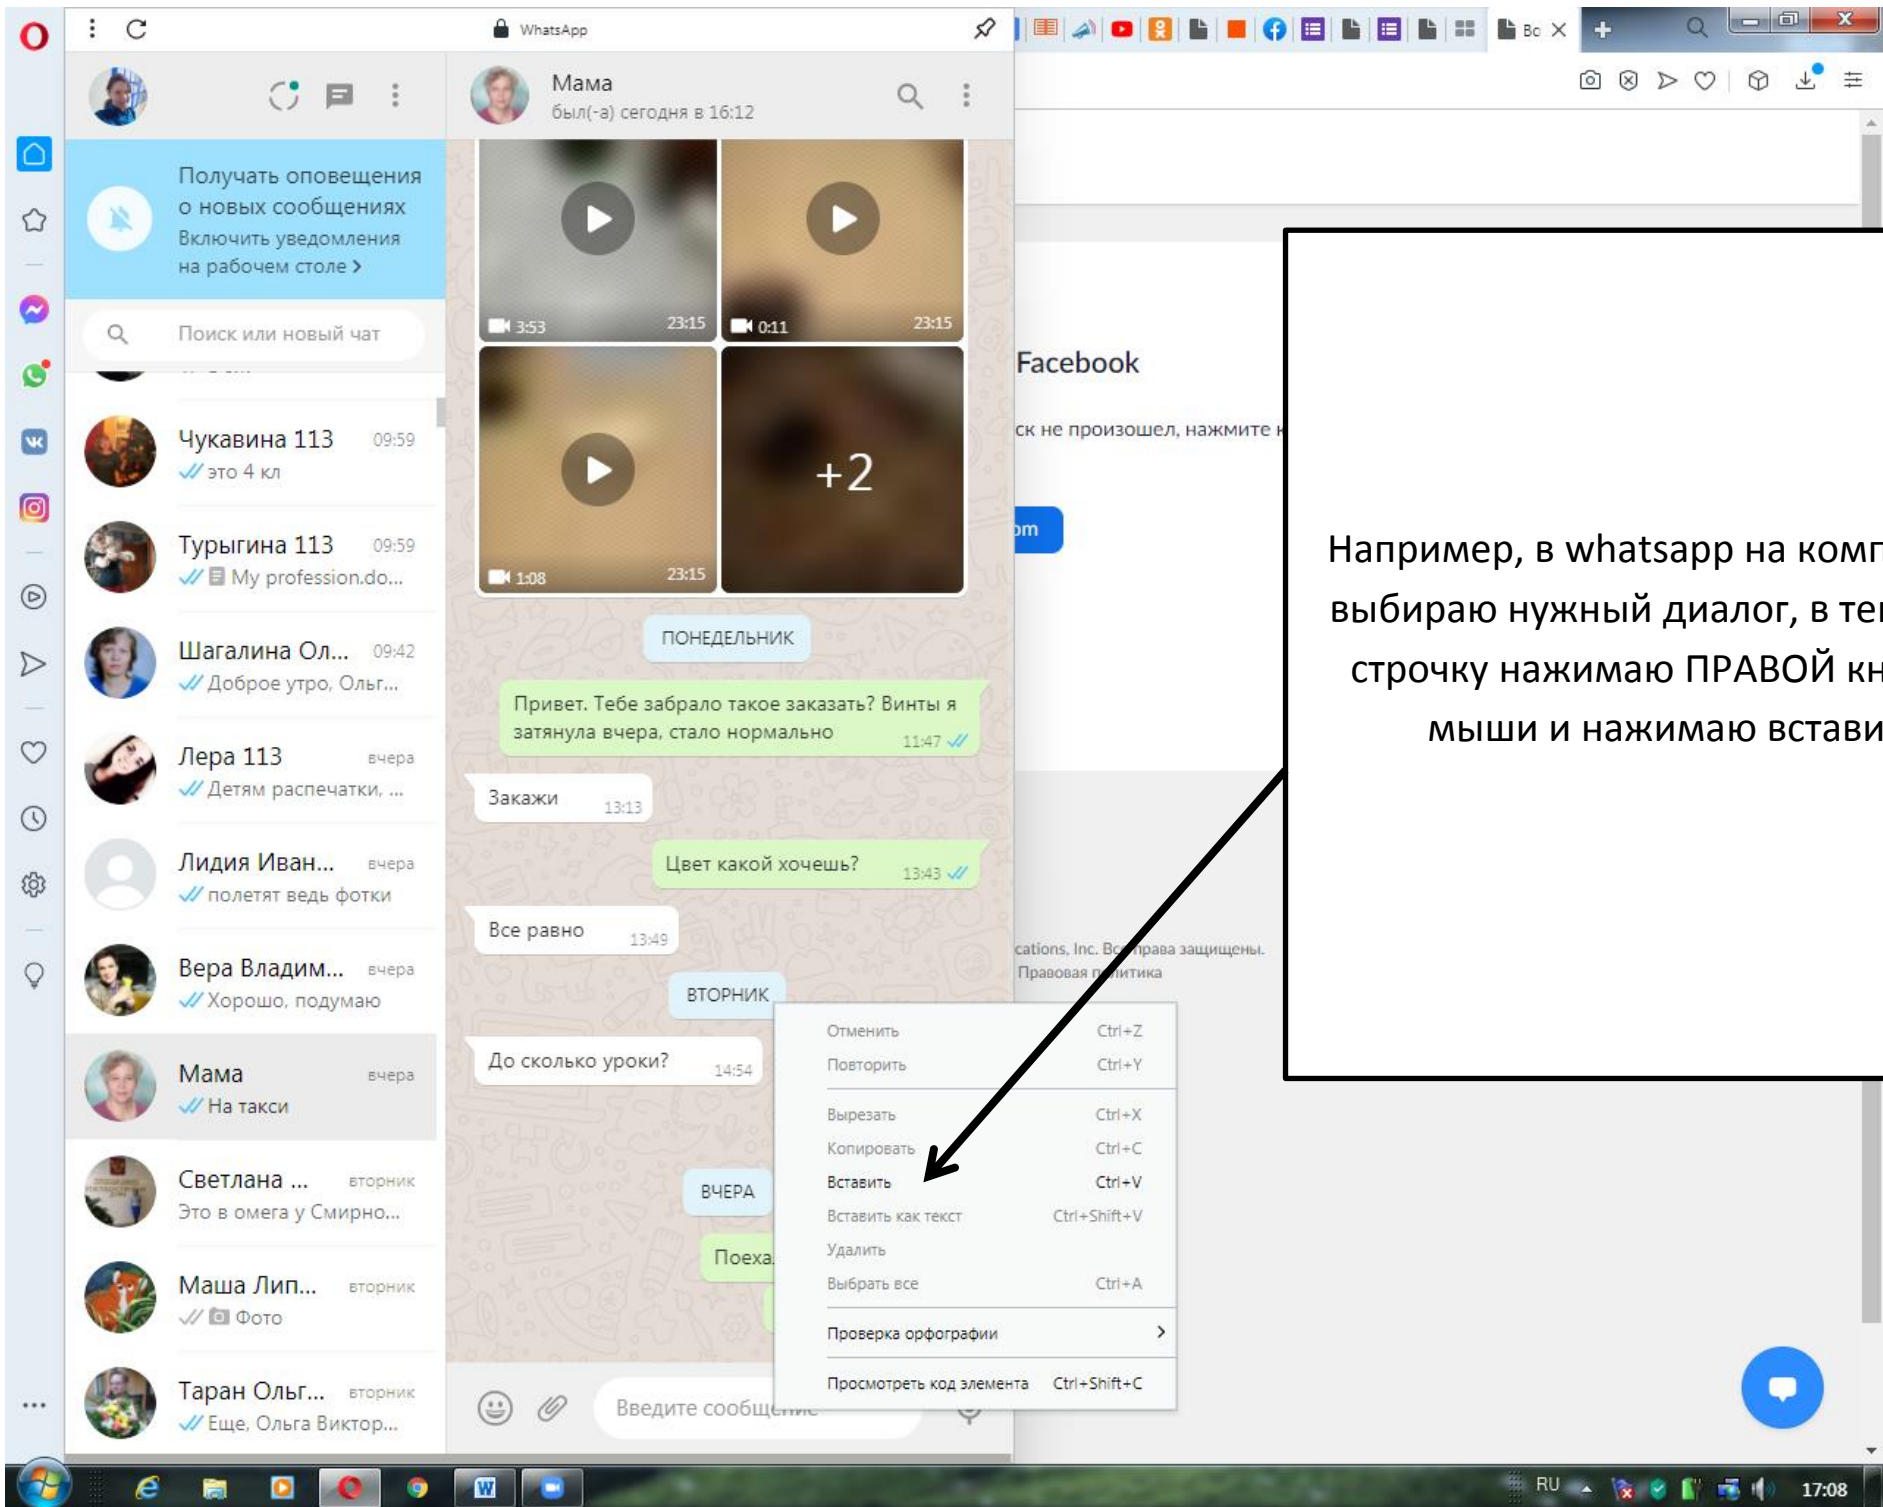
WhatsApp

Во

Мама
был(-а) сегодня в 16:12

Получать оповещения о новых сообщениях
Включить уведомления на рабочем столе >

Поиск или новый чат

Чукавина 113 09:59
это 4 кл

Турыгина 113 09:59
My profession.do...

Шагалина Ол... 09:42
Доброе утро, Ольг...

Лера 113 вчера
Детям распечатки, ...

Лидия Иван... вчера
полетят ведь фотки

Вера Владим... вчера
Хорошо, подумаю

Мама вчера
На такси

Светлана ... вторник
Это в омега у Смирно...

Маша Лип... вторник
Фото

Таран Ольг... вторник
Еще, Ольга Виктор...

3:53 23:15
0:11 23:15
1:08 23:15
+2

ПОНЕДЕЛЬНИК

Привет. Тебе забрало такое заказать? Винты я затянула вчера, стало нормально 11:47

Закажи 13:13

Цвет какой хочешь? 13:43

Все равно 13:49

ВТОРНИК

До сколько уроки? 14:54

ВЧЕРА

Поеха

Введите сообщение

Отменить Ctrl+Z
Повторить Ctrl+Y
Вырезать Ctrl+X
Копировать Ctrl+C
Вставить Ctrl+V
Вставить как текст Ctrl+Shift+V
Удалить
Выбрать все Ctrl+A
Проверка орфографии >
Просмотреть код элемента Ctrl+Shift+C

Facebook
ск не произошел, нажмите
om
cations, Inc. Вс права защищены.
Правовая политика

Например, в whatsapp на комп выбираю нужный диалог, в те строчку нажимаю ПРАВОЙ кн мыши и нажимаю встави

RU 17:08